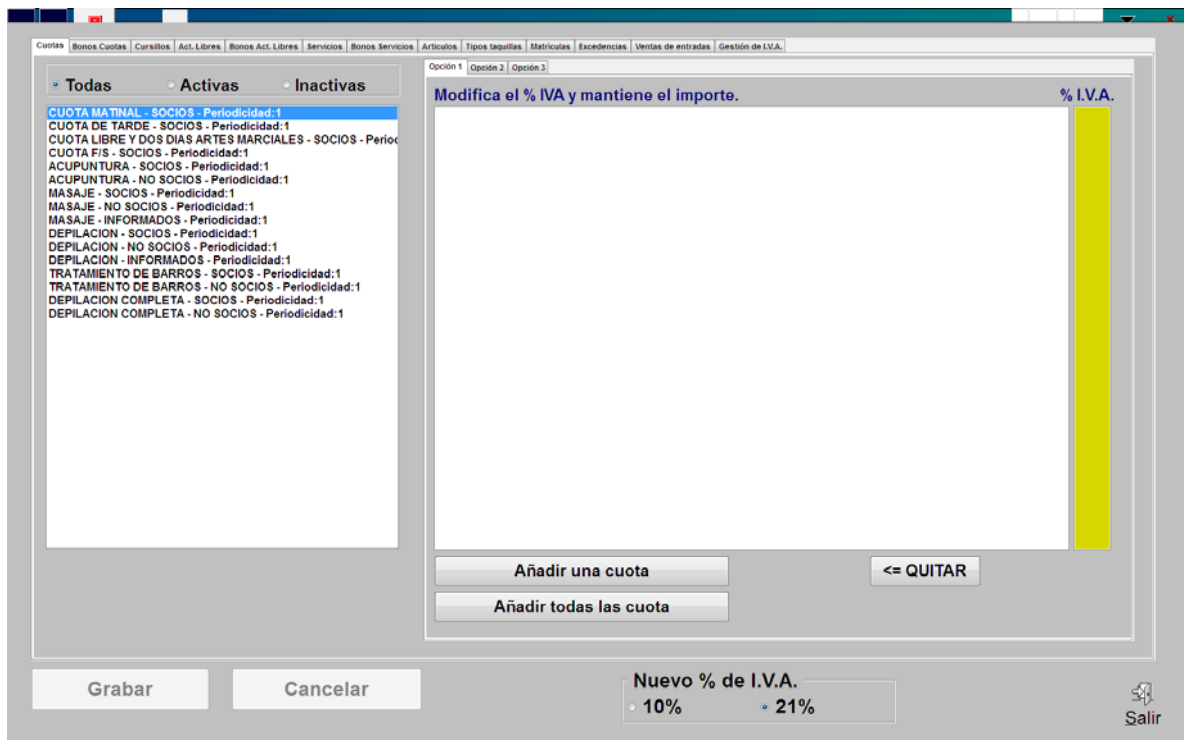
Cuotas | Bonos Cuotas | Cursillos | Act. Libres | Bonos Act. Libres | Servicios | Bonos Servicios | Articulos | Tipos taquillas | Matrículas | Excedencias | Ventas de entradas | Gestión de I.V.A.

Todas Activas Inactivas

CUOTA MATINAL - SOCIOS - Periodicidad:1
CUOTA DE TARDE - SOCIOS - Periodicidad:1
CUOTA LIBRE Y DOS DIAS ARTES MARCIALES - SOCIOS - Perioc
CUOTA F/S - SOCIOS - Periodicidad:1
ACUPUNTURA - SOCIOS - Periodicidad:1
ACUPUNTURA - NO SOCIOS - Periodicidad:1
MASAJE - SOCIOS - Periodicidad:1
MASAJE - NO SOCIOS - Periodicidad:1
MASAJE - INFORMADOS - Periodicidad:1
DEPILACION - SOCIOS - Periodicidad:1
DEPILACION - NO SOCIOS - Periodicidad:1
DEPILACION - INFORMADOS - Periodicidad:1
TRATAMIENTO DE BARROS - SOCIOS - Periodicidad:1
TRATAMIENTO DE BARROS - NO SOCIOS - Periodicidad:1
DEPILACION COMPLETA - SOCIOS - Periodicidad:1
DEPILACION COMPLETA - NO SOCIOS - Periodicidad:1

Opción 1 | Opción 2 | Opción 3

Modifica el % IVA y mantiene el importe.

% I.V.A.

Añadir una cuota

<= QUITAR

Añadir todas las cuota

Grabar

Cancelar

Nuevo % de I.V.A.
10% 21%

Salir